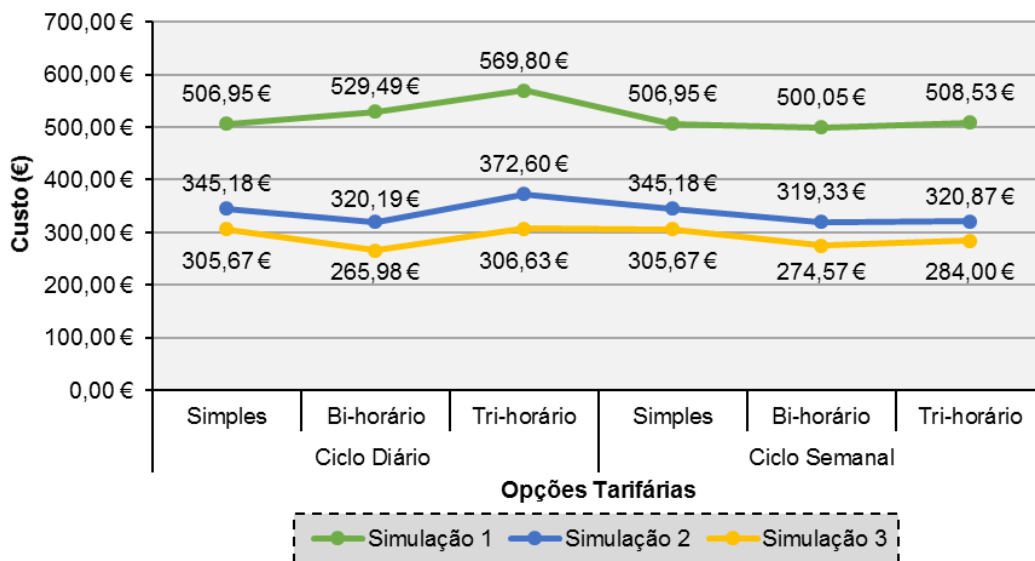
700,00 €
600,00 €
500,00 €
400,00 €
300,00 €
200,00 €
100,00 €
0,00 €

Custo (€)

506,95 € 529,49 € 569,80 € 506,95 € 500,05 € 508,53 €
345,18 € 320,19 € 372,60 € 345,18 € 319,33 € 320,87 €
305,67 € 265,98 € 306,63 € 305,67 € 274,57 € 284,00 €

Simples Bi-horário Tri-horário Simples Bi-horário Tri-horário
Ciclo Diário Ciclo Semanal

Opções Tarifárias

Simulação 1 Simulação 2 Simulação 3